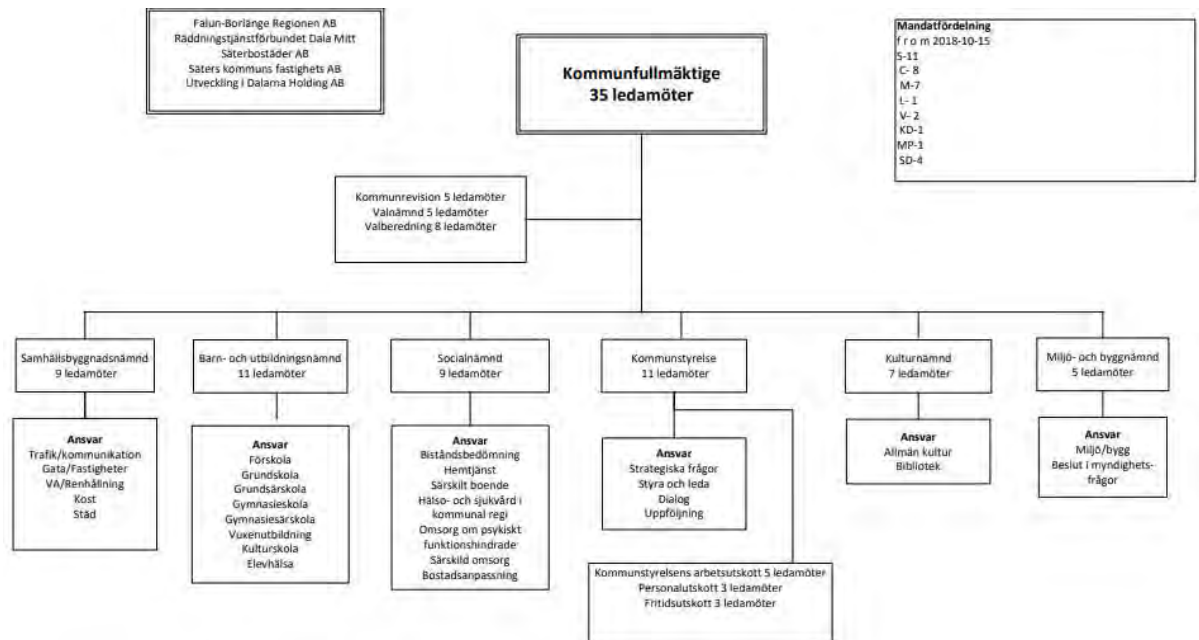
Falun-Borlänge Regionen AB
Räddningstjänstförbundet Dala Mitt
Säterbostäder AB
Säters kommuns fastighets AB
Utveckling i Dalarna Holding AB

Kommunfullmäktige
35 ledamöter

Mandatfördelning
f r o m 2018-10-15
S-11
C- 8
M-7
L- 1
V- 2
KD-1
MP-1
SD-4

Kommunrevision 5 ledamöter
Valnämnd 5 ledamöter
Valberedning 8 ledamöter

Samhällsbyggnadsnämnd
9 ledamöter

Ansvar
Trafik/kommunikation
Gata/Fastigheter
VA/Renhållning
Kost
Städ

Barn- och utbildningsnämnd
11 ledamöter

Ansvar
Förskola
Grundskola
Grundsärskola
Gymnasieskola
Gymnasiesärskola
Vuxenutbildning
Kulturskola
Elevhälsa

Socialnämnd
9 ledamöter

Ansvar
Biståndsbedömning
Hemtjänst
Särskilt boende
Hälso- och sjukvård i kommunal regi
Omsorg om psykiskt funktionshindrade
Särskild omsorg
Bostadsanpassning

Kommunstyrelse
11 ledamöter

Ansvar
Strategiska frågor
Styra och leda
Dialog
Uppföljning

Kommunstyrelsens arbetsutskott 5 ledamöter
Personalutskott 3 ledamöter
Fritidsutskott 3 ledamöter

Kulturnämnd
7 ledamöter

Ansvar
Allmän kultur
Bibliotek

Miljö- och byggnämnd
5 ledamöter

Ansvar
Miljö/bygg
Beslut i myndighetsfrågor